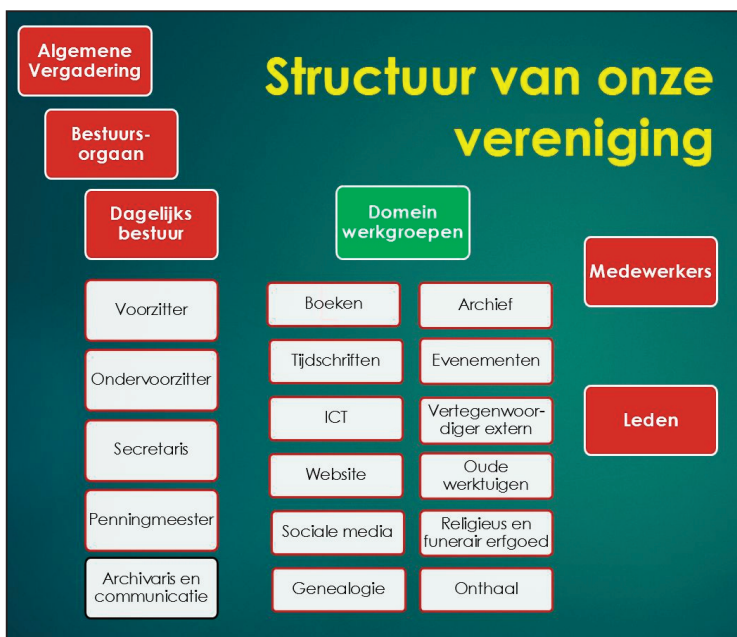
Algemene Vergadering

Bestuursorgaan

Dagelijks bestuur

Structuur van onze vereniging

Domein werkgroepen

Medewerkers

Voorzitter

Ondervoorzitter

Secretaris

Penningmeester

Archivaris en communicatie

Boeken

Tijdschriften

ICT

Website

Sociale media

Genealogie

Archief

Evenementen

Vertegenwoordiger extern

Oude werktuigen

Religieus en funerair erfgoed

Onthaal

Leden